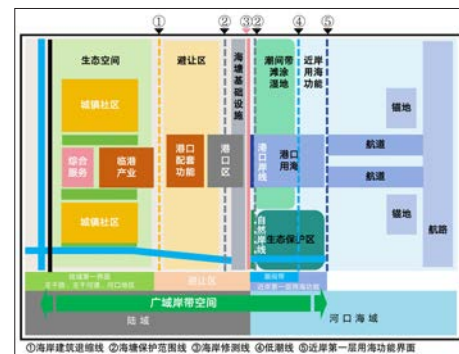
①　②　③②　④　⑤

生态空间

避让区

海塘基础设施

潮间带滩涂湿地

近岸用海功能

城镇社区

锚地

综合服务

临港产业

港口配套功能

港口区

港口岸线

港口用海

航道

航道

锚地

航路

城镇社区

自然岸线

生态保护区

避让区

广域岸带空间

陆域

河口海域

①海岸建筑退缩线　②海塘保护范围线　③海岸修测线　④低潮线　⑤近岸第一层用海功能界面